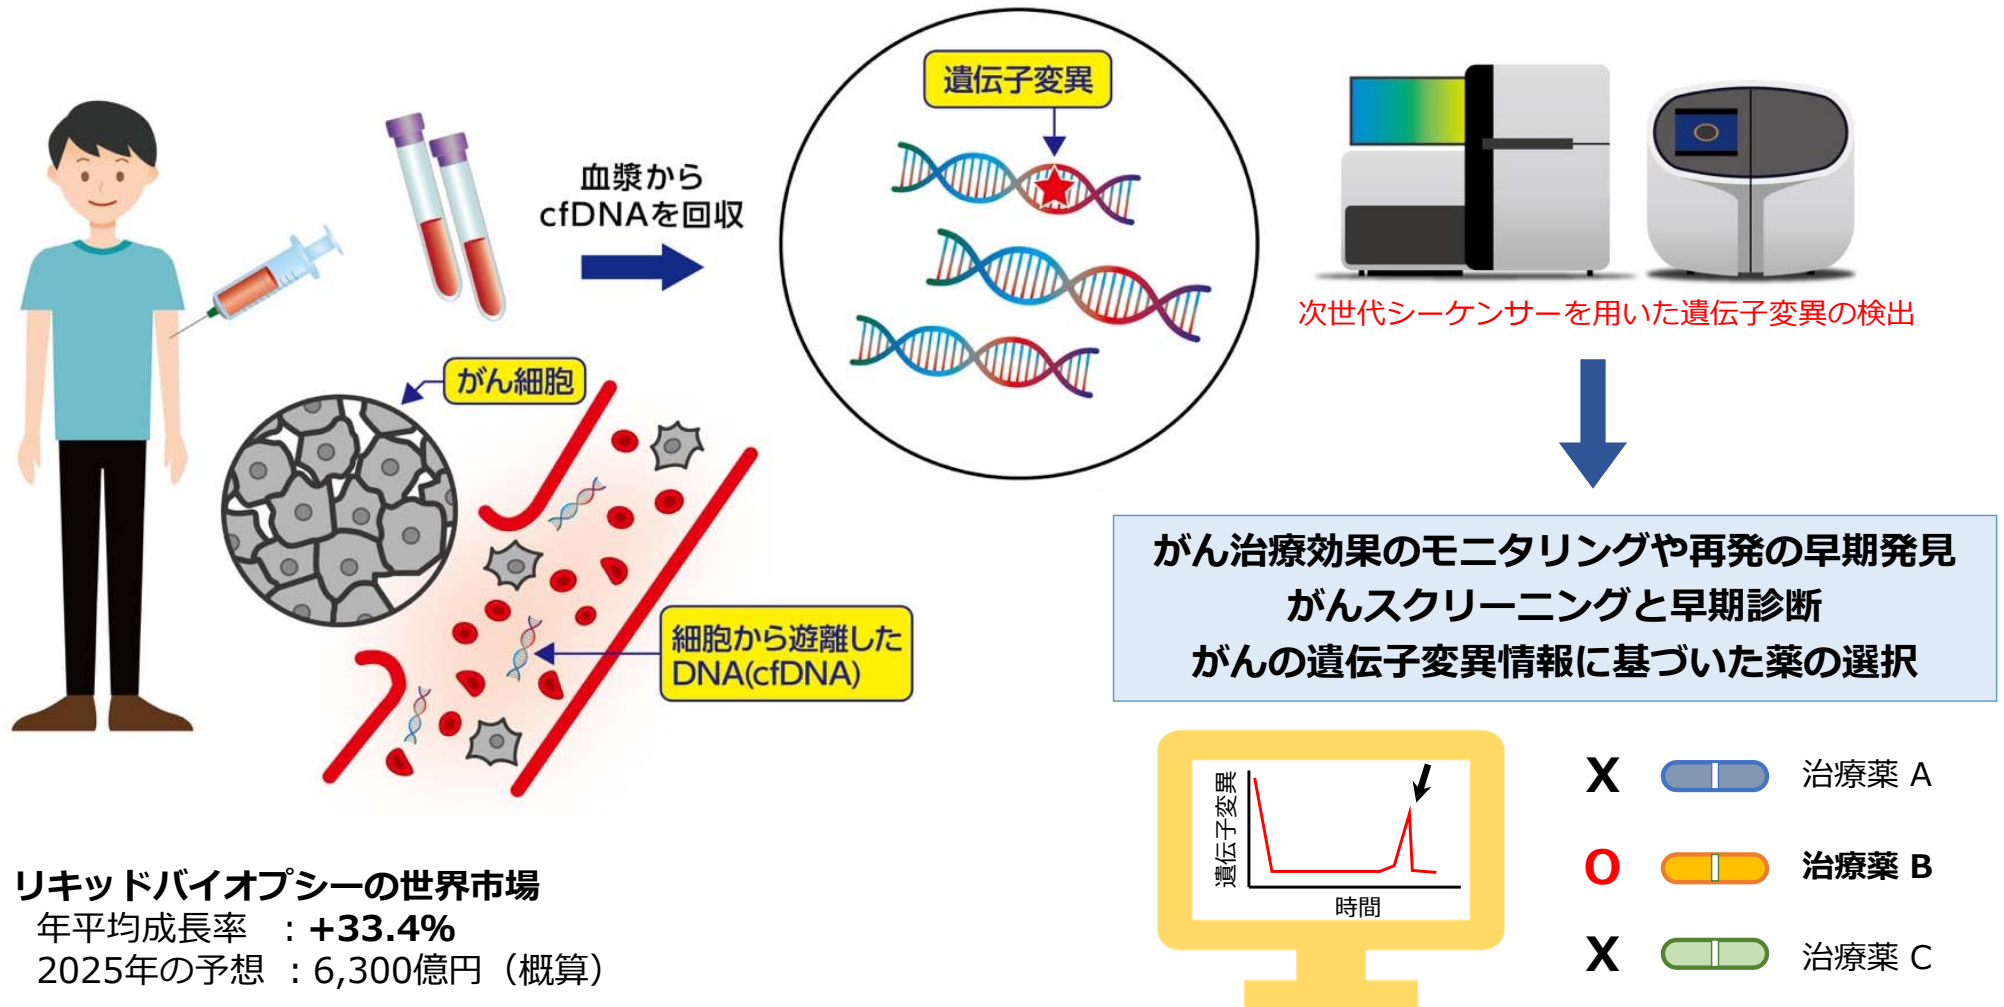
血漿から
cfDNAを回収

遺伝子変異

次世代シーケンサーを用いた遺伝子変異の検出

がん細胞

細胞から遊離した
DNA(cfDNA)

がん治療効果のモニタリングや再発の早期発見
がんスクリーニングと早期診断
がんの遺伝子変異情報に基づいた薬の選択

遺伝子変異

時間

X 治療薬 A
O 治療薬 B
X 治療薬 C

リキッドバイオプシーの世界市場
年平均成長率 ：+33.4%
2025年の予想 ：6,300億円（概算）